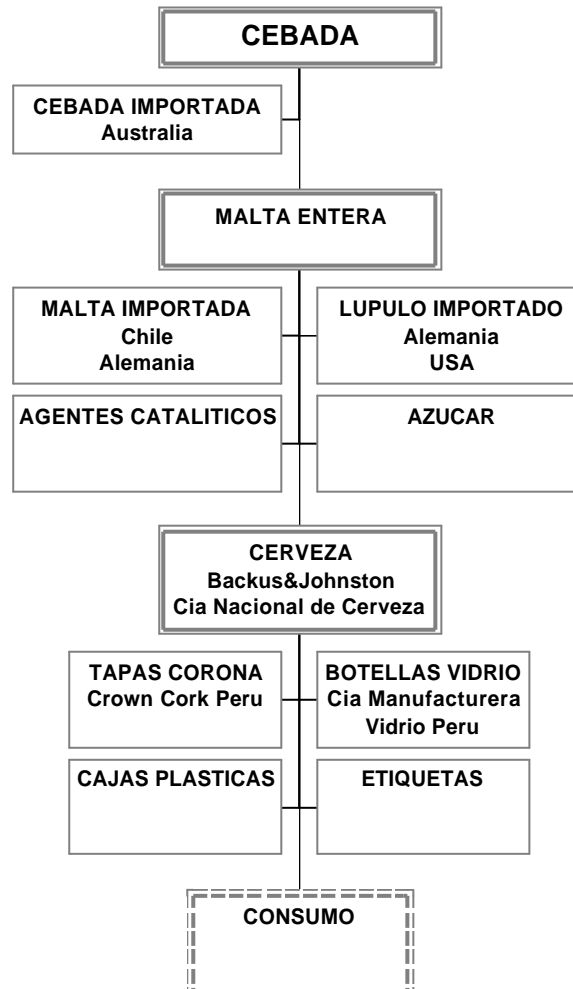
CEBADA

CEBADA IMPORTADA
Australia

MALTA ENTERA

MALTA IMPORTADA
Chile
Alemania

LUPULO IMPORTADO
Alemania
USA

AGENTES CATALITICOS

AZUCAR

CERVEZA
Backus&Johnston
Cia Nacional de Cerveza

TAPAS CORONA
Crown Cork Peru

BOTELLAS VIDRIO
Cia Manufacturera
Vidrio Peru

CAJAS PLASTICAS

ETIQUETAS

CONSUMO